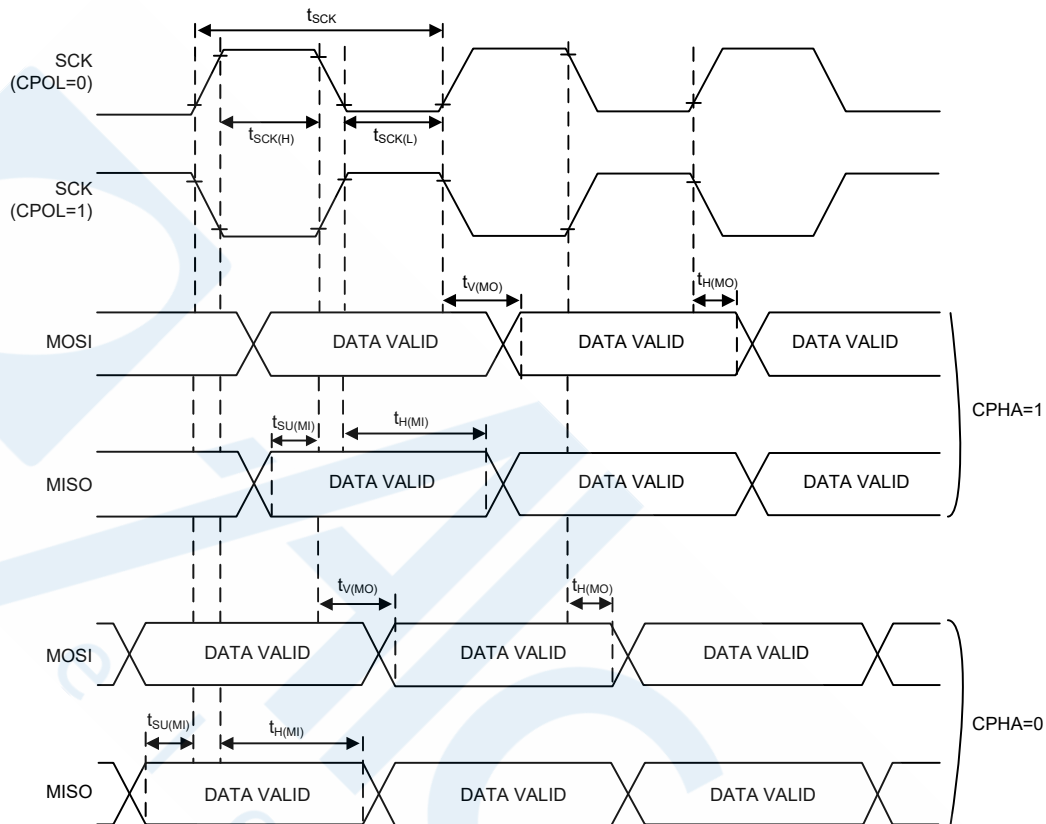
$t_{SCK}$

SCK (CPOL=0)

$t_{SCK(H)}$ $t_{SCK(L)}$

SCK (CPOL=1)

$t_{V(MO)}$ $t_{H(MO)}$

MOSI DATA VALID DATA VALID DATA VALID

$t_{SU(MI)}$ $t_{H(MI)}$

CPHA=1

MISO DATA VALID DATA VALID DATA VALID

$t_{V(MO)}$ $t_{H(MO)}$

MOSI DATA VALID DATA VALID DATA VALID

$t_{SU(MI)}$ $t_{H(MI)}$

CPHA=0

MISO DATA VALID DATA VALID DATA VALID